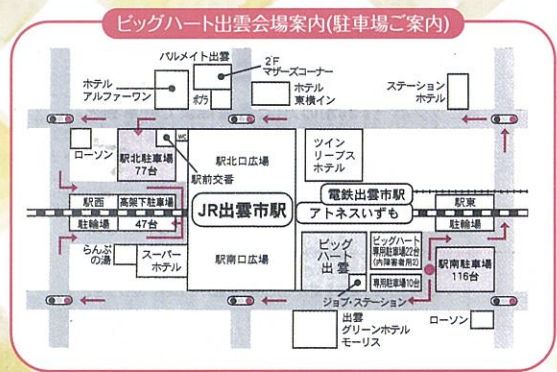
ビッグハート出雲会場案内(駐車場ご案内)

パルメイト出雲

2F マザーズコーナー

ポプラ

ホテル アルファーワン

ホテル 東横イン

ステーション ホテル

ローソン

駅北駐車場 77台

WC

駅前交番

駅北口広場

ツイン リーブス ホテル

電鉄出雲市駅

アトネスいずも

駅西

高架下駐車場

JR出雲市駅

駅東

駐輪場

47台

駐輪場

らんぷの湯

スーパーホテル

駅南口広場

ビッグ ハート 出雲

ビッグハート 専用駐車場22台 (内障害者用2台)

専用駐車場10台

駅南駐車場 116台

ジョブ・ステーション

出雲 グリーンホテル モーリス

ローソン